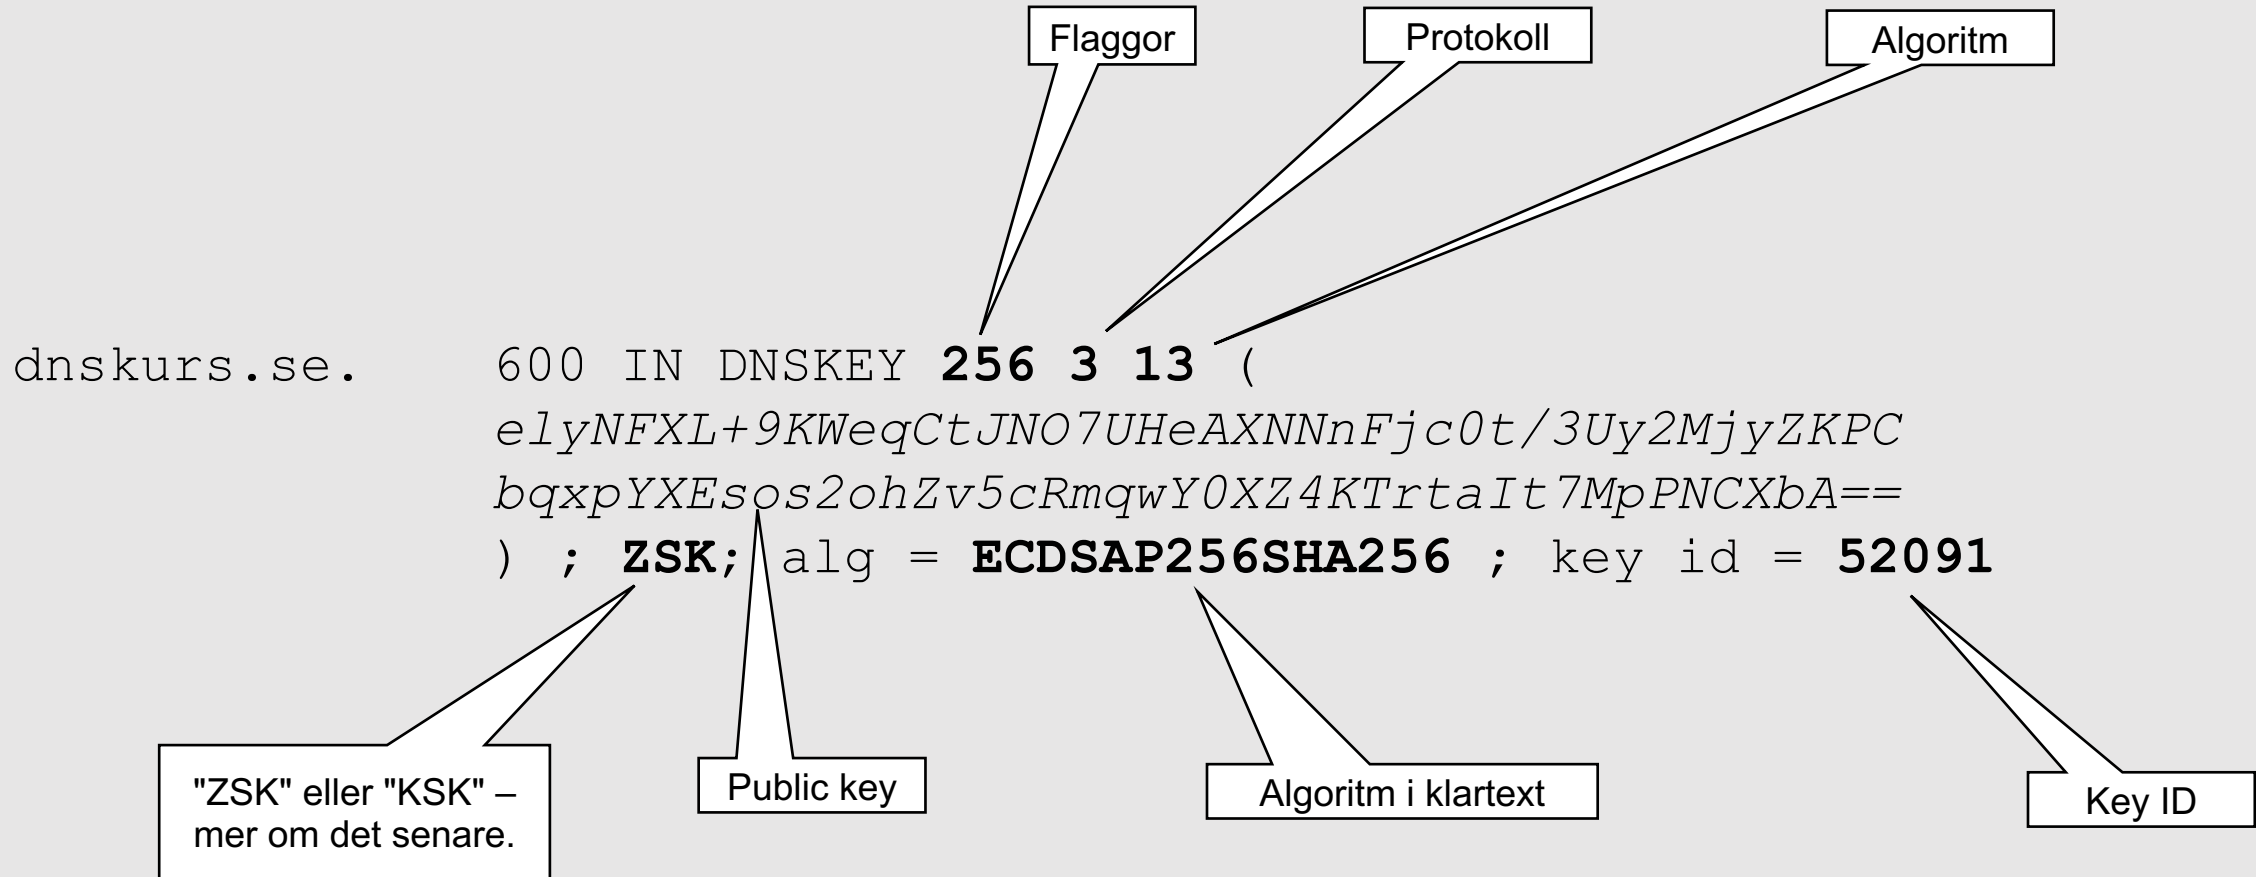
Flaggor

Protokoll

Algoritm

dnskurs.se. 600 IN DNSKEY **256 3 13** (
elyNFXL+9KWeqCtJNO7UHeAXNNnFjc0t/3Uy2MjyZKPC
bqxpYXEsos2ohZv5cRmqwY0XZ4KTrtaIt7MpPNCXbA==
) ; **ZSK**; alg = **ECDSAP256SHA256** ; key id = **52091**

"ZSK" eller "KSK" – mer om det senare.

Public key

Algoritm i klartext

Key ID